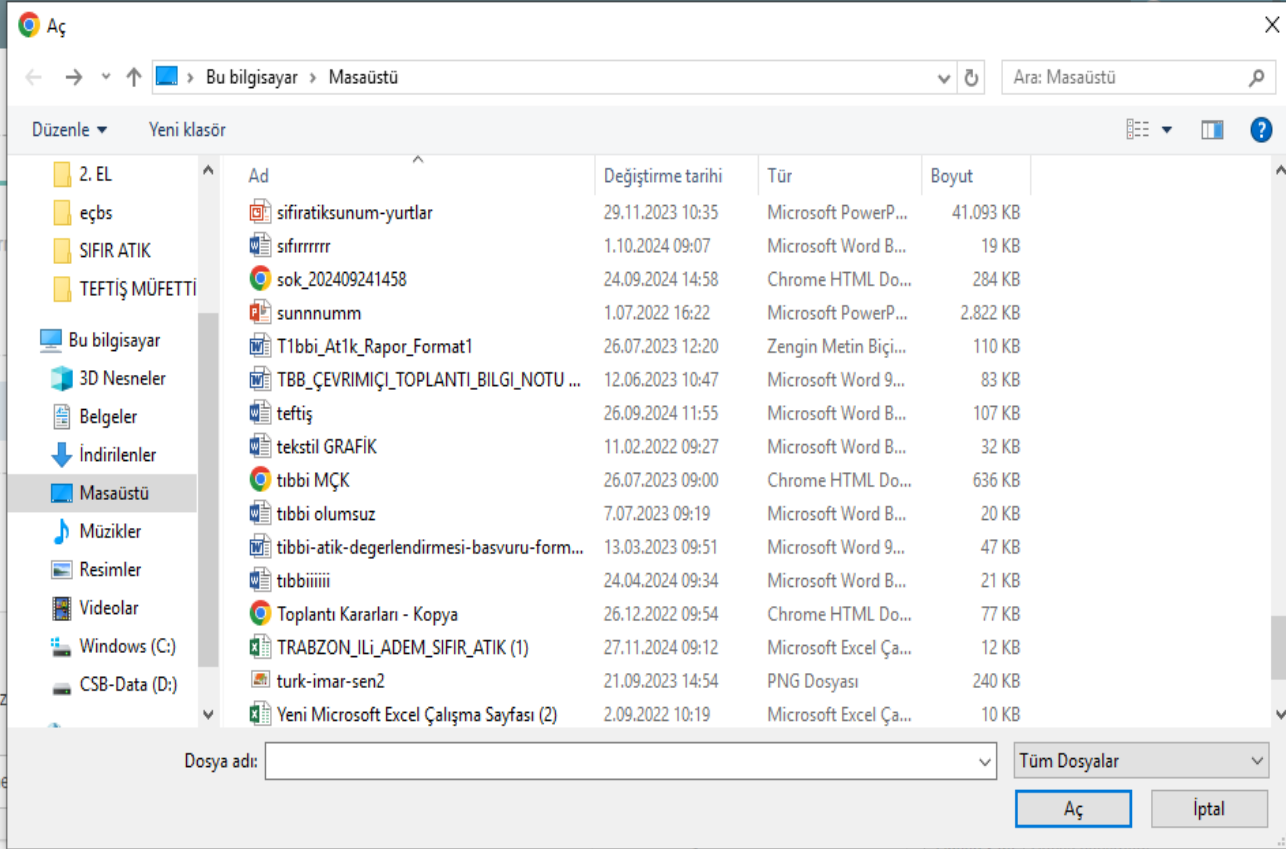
Aç

Bu bilgisayar > Masaüstü

Ara: Masaüstü

Düzenle ▾ Yeni klasör

2. EL
eçbs
SIFIR ATIK
TEFTİŞ MÜFETTİ
Bu bilgisayar
3D Nesneler
Belgeler
İndirilenler
Masaüstü
Müzikler
Resimler
Videolar
Windows (C:)
CSB-Data (D:)

| Ad | Değiştirme tarihi | Tür | Boyut |
|---|---|---|---|
| sifiratiksunum-yurtlar | 29.11.2023 10:35 | Microsoft PowerP... | 41.093 KB |
| sıfırrrrrr | 1.10.2024 09:07 | Microsoft Word B... | 19 KB |
| sok_202409241458 | 24.09.2024 14:58 | Chrome HTML Do... | 284 KB |
| sunnnumm | 1.07.2022 16:22 | Microsoft PowerP... | 2.822 KB |
| T1bbi_At1k_Rapor_Format1 | 26.07.2023 12:20 | Zengin Metin Biçi... | 110 KB |
| TBB_ÇEVRIMIÇI_TOPLANTI_BILGI_NOTU ... | 12.06.2023 10:47 | Microsoft Word 9... | 83 KB |
| teftiş | 26.09.2024 11:55 | Microsoft Word B... | 107 KB |
| tekstil GRAFİK | 11.02.2022 09:27 | Microsoft Word B... | 32 KB |
| tıbbi MÇK | 26.07.2023 09:00 | Chrome HTML Do... | 636 KB |
| tıbbi olumsuz | 7.07.2023 09:19 | Microsoft Word B... | 20 KB |
| tibbi-atik-degerlendirmesi-basvuru-form... | 13.03.2023 09:51 | Microsoft Word 9... | 47 KB |
| tıbbiiiiii | 24.04.2024 09:34 | Microsoft Word B... | 21 KB |
| Toplantı Kararları - Kopya | 26.12.2022 09:54 | Chrome HTML Do... | 77 KB |
| TRABZON_ILi_ADEM_SIFIR_ATIK (1) | 27.11.2024 09:12 | Microsoft Excel Ça... | 12 KB |
| turk-imar-sen2 | 21.09.2023 14:54 | PNG Dosyası | 240 KB |
| Yeni Microsoft Excel Çalışma Sayfası (2) | 2.09.2022 10:19 | Microsoft Excel Ça... | 10 KB |

Dosya adı:
Tüm Dosyalar
Aç
İptal